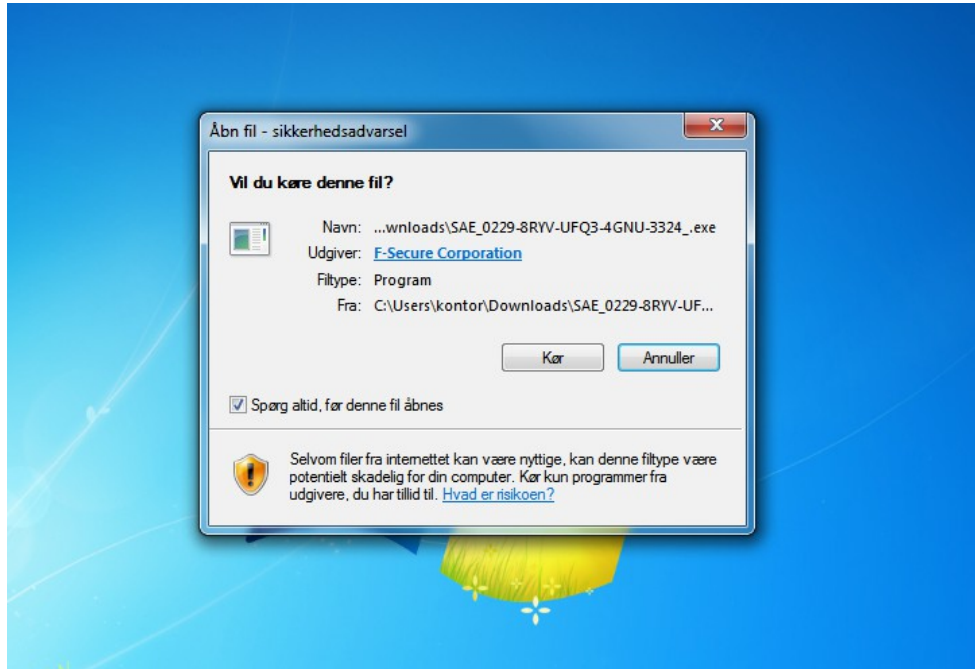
Åbn fil - sikkerhedsadvarsel

Vil du køre denne fil?

Navn: ...wnloads\SAE_0229-8RYV-UFQ3-4GNU-3324_.exe
Udgiver: F-Secure Corporation
Filtype: Program
Fra: C:\Users\kontor\Downloads\SAE_0229-8RYV-UF...

Kør
Annuller

Spørg altid, før denne fil åbnes

Selvom filer fra internettet kan være nyttige, kan denne filtype være potentielt skadelig for din computer. Kør kun programmer fra udgivere, du har tillid til. Hvad er risikoen?